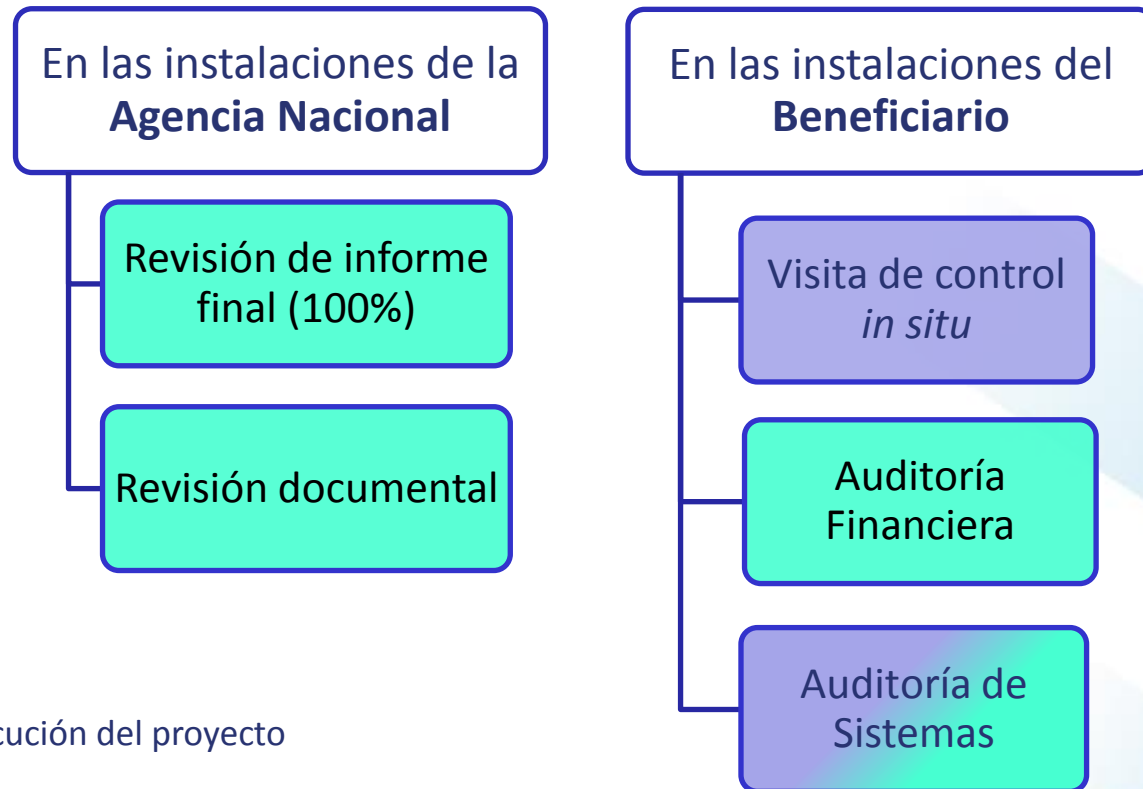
En las instalaciones de la **Agencia Nacional**

Revisión de informe final (100%)

Revisión documental

En las instalaciones del **Beneficiario**

Visita de control *in situ*

Auditoría Financiera

Auditoría de Sistemas

cución del proyecto